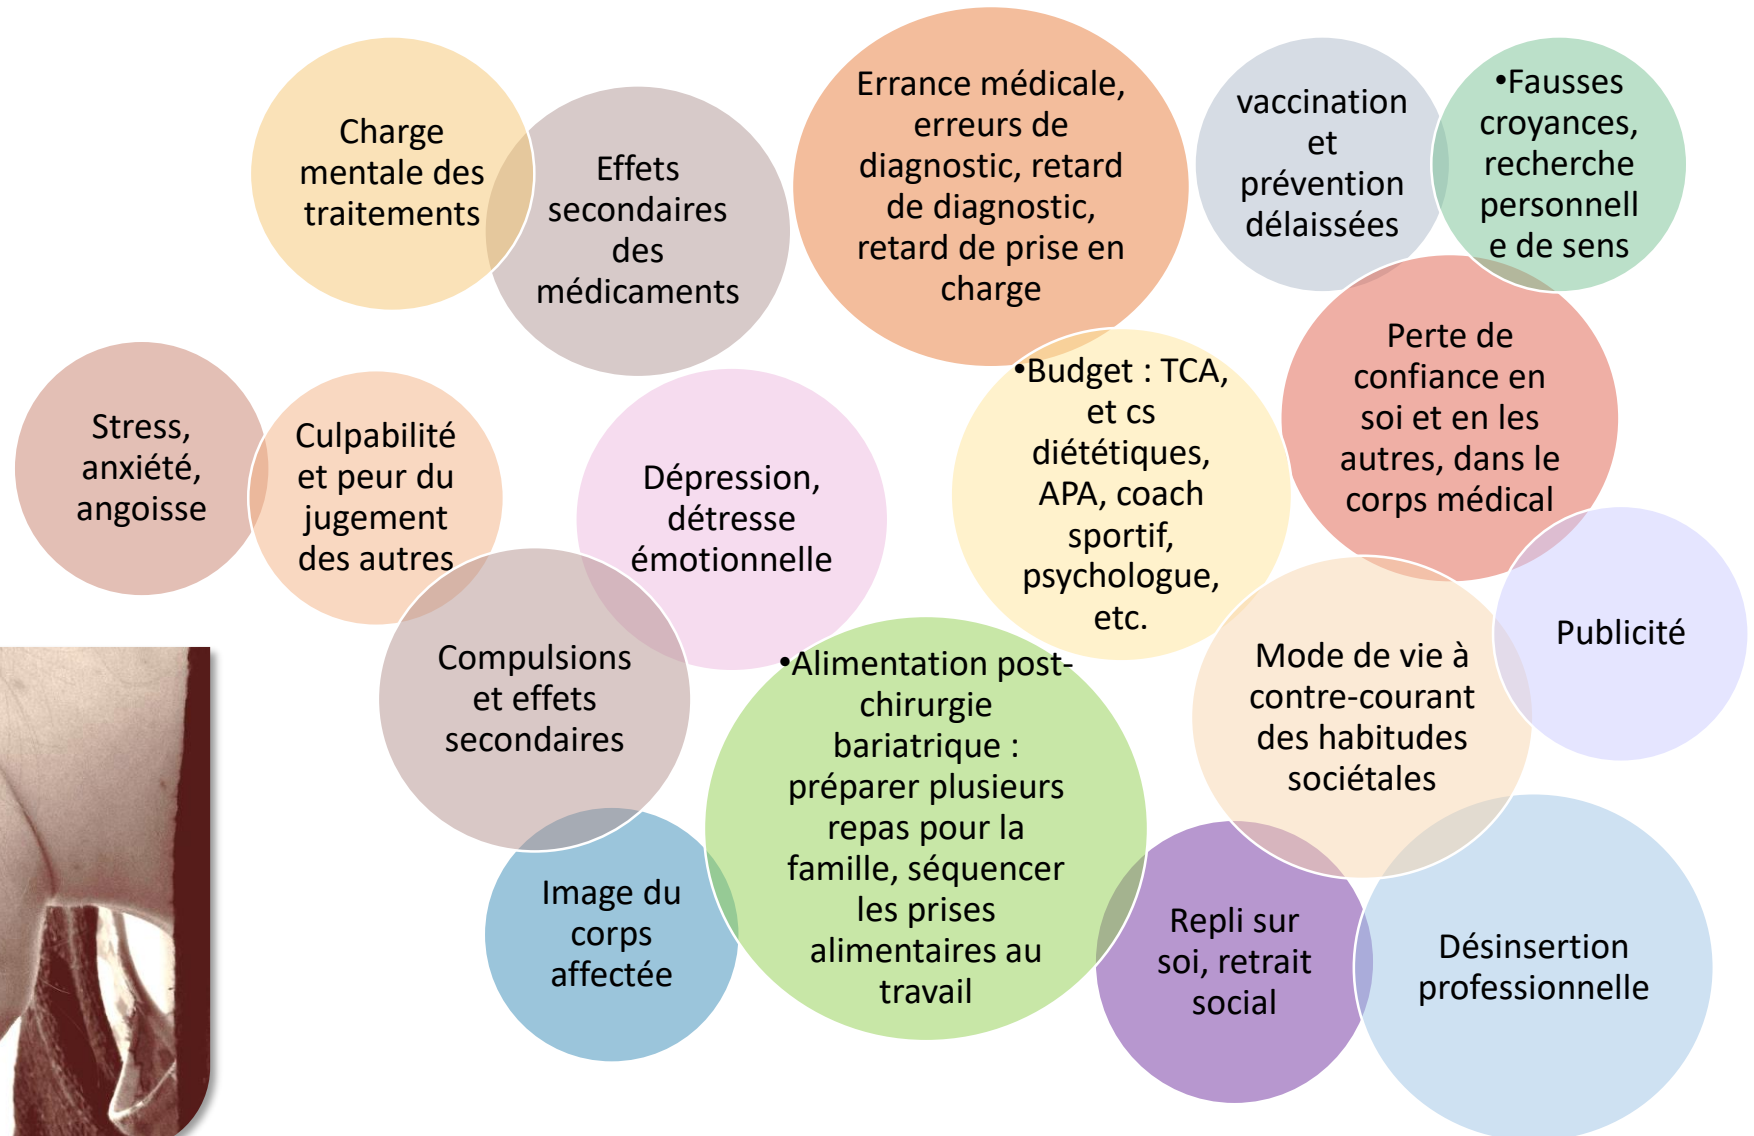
Charge mentale des traitements

Effets secondaires des médicaments

Errance médicale, erreurs de diagnostic, retard de diagnostic, retard de prise en charge

vaccination et prévention délaissées

•Fausses croyances, recherche personnelle de sens

Stress, anxiété, angoisse

Culpabilité et peur du jugement des autres

Dépression, détresse émotionnelle

•Budget : TCA, et cs diététiques, APA, coach sportif, psychologue, etc.

Perte de confiance en soi et en les autres, dans le corps médical

Publicité

Compulsions et effets secondaires

•Alimentation post-chirurgie bariatrique : préparer plusieurs repas pour la famille, séquencer les prises alimentaires au travail

Mode de vie à contre-courant des habitudes sociétales

Image du corps affectée

Repli sur soi, retrait social

Désinsertion professionnelle